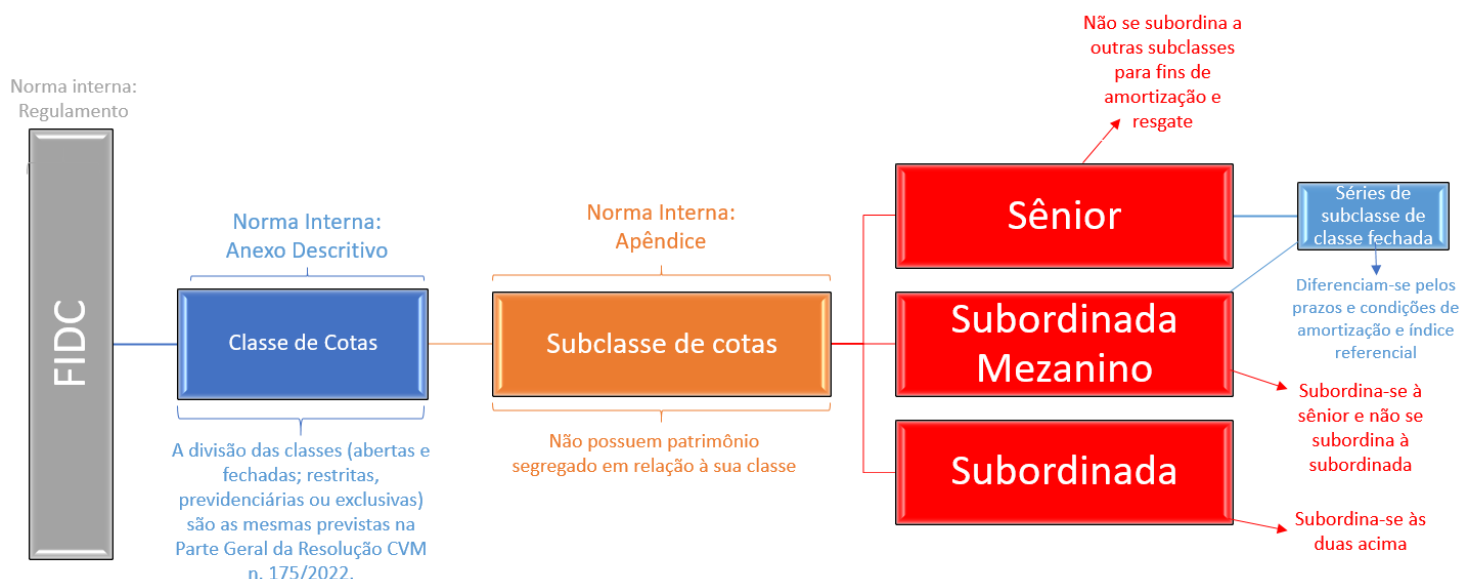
Norma interna: Regulamento

FIDC

Norma Interna: Anexo Descritivo

Classe de Cotas

A divisão das classes (abertas e fechadas; restritas, previdenciárias ou exclusivas) são as mesmas previstas na Parte Geral da Resolução CVM n. 175/2022.

Norma Interna: Apêndice

Subclasse de cotas

Não possuem patrimônio segregado em relação à sua classe

Não se subordina a outras subclasses para fins de amortização e resgate

Sênior

Subordinada Mezanino

Subordinada

Séries de subclasse de classe fechada

Diferenciam-se pelos prazos e condições de amortização e índice referencial

Subordina-se à sênior e não se subordina à subordinada

Subordina-se às duas acima